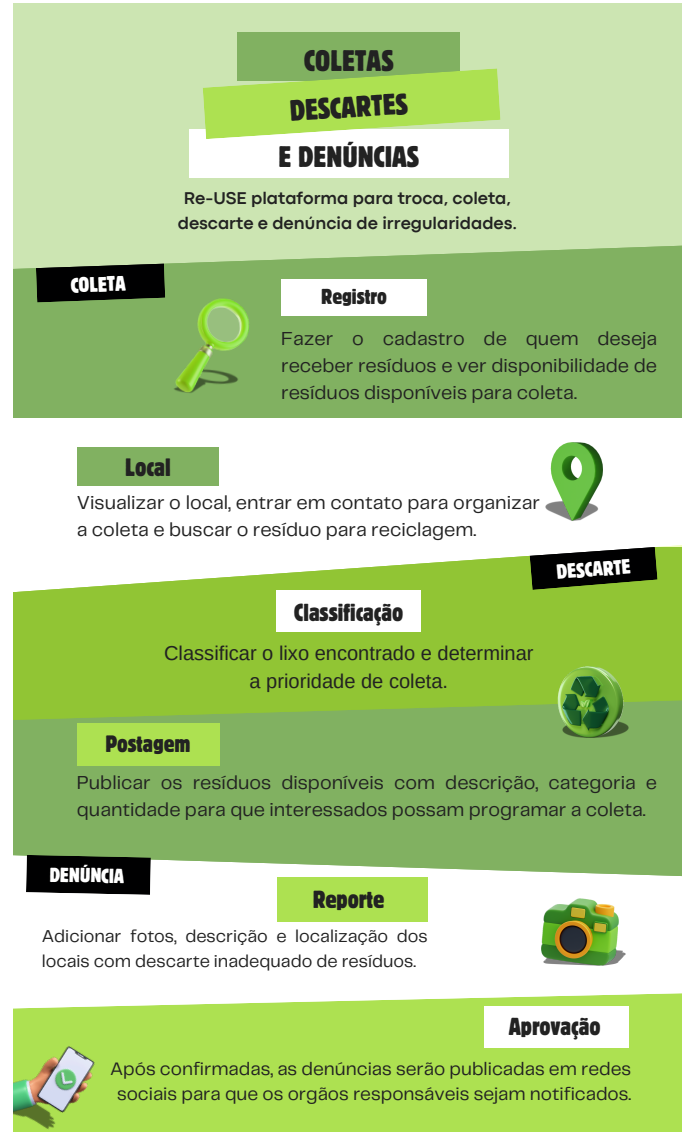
COLETAS
DESCARTES
E DENÚNCIAS

Re-USE plataforma para troca, coleta, descarte e denúncia de irregularidades.

COLETA

Registro

Fazer o cadastro de quem deseja receber resíduos e ver disponibilidade de resíduos disponíveis para coleta.

Local

Visualizar o local, entrar em contato para organizar a coleta e buscar o resíduo para reciclagem.

DESCARTE

Classificação

Classificar o lixo encontrado e determinar a prioridade de coleta.

Postagem

Publicar os resíduos disponíveis com descrição, categoria e quantidade para que interessados possam programar a coleta.

DENÚNCIA

Reporte

Adicionar fotos, descrição e localização dos locais com descarte inadequado de resíduos.

Aprovação

Após confirmadas, as denúncias serão publicadas em redes sociais para que os orgãos responsáveis sejam notificados.